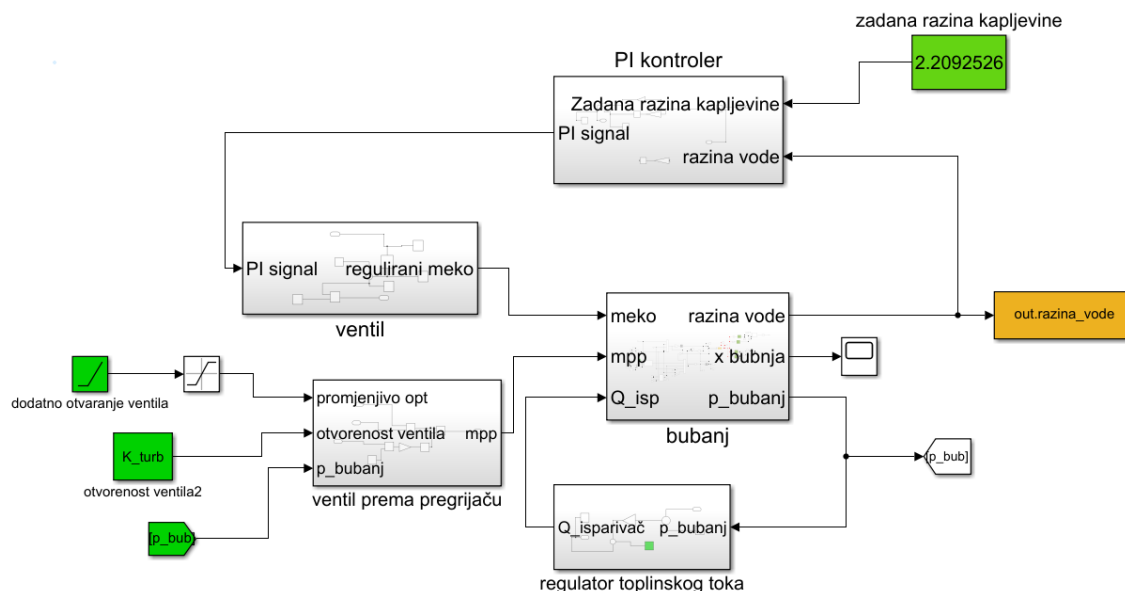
zadana razina kapljevine

2.2092526

PI kontroler

Zadana razina kapljevine
PI signal
razina vode

PI signal
regulirani meko

ventil

meko
razina vode
mpp
x bubnja
Q_isp
p_bubanj

bubanj

out.razina_vode

dodatno otvaranje ventila

promjenjivo opt
otvorenost ventila
mpp
p_bubanj

ventil prema pregrijaču

K_turb

otvorenost ventila2

[p_bub]

[p_bub]

Q_isparivač
p_bubanj

regulator toplinskog toka